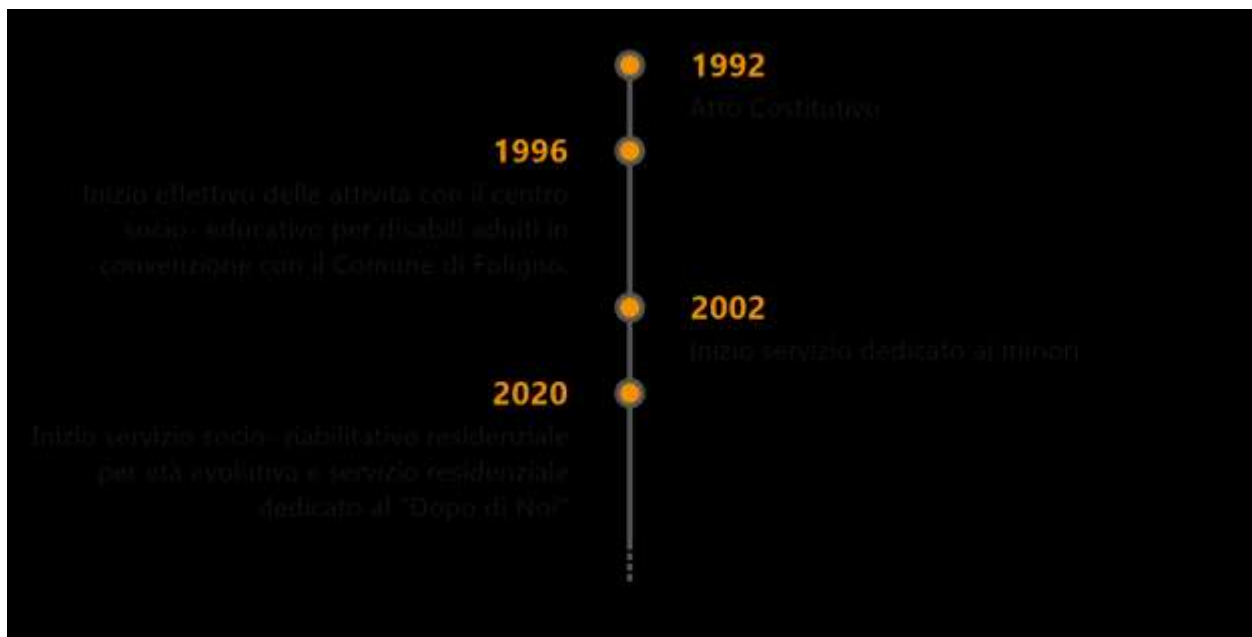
1992
Atto Costitutivo

1996
Inizio effettivo delle attività con il centro socio- educativo per disabili adulti in convenzione con il Comune di Foligno.

2002
Inizio servizio dedicato ai minori

2020
Inizio servizio socio- riabilitativo residenziale per età evolutiva e servizio residenziale dedicato al "Dopo di Noi"